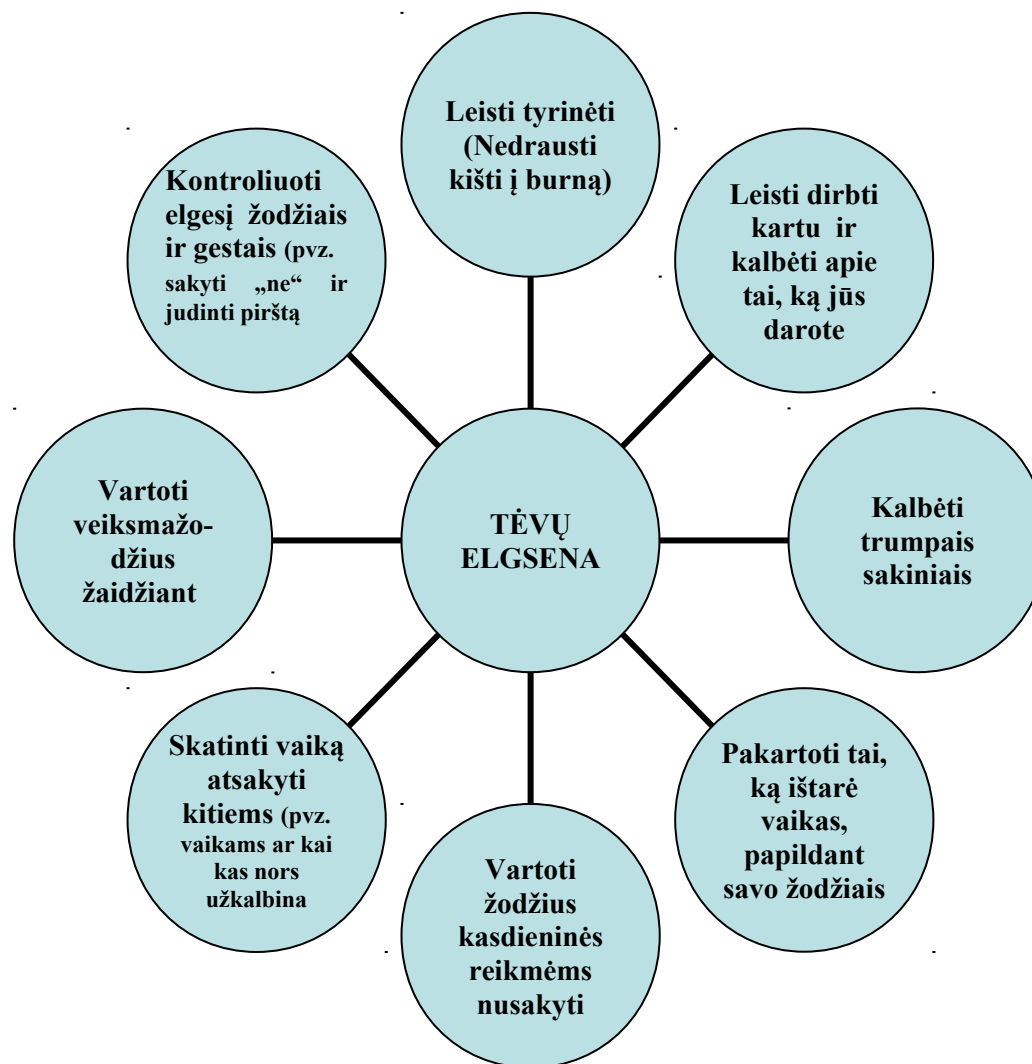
Leisti tyrinėti (Nedrausti kišti į burną)

Leisti dirbti kartu ir kalbėti apie tai, ką jūs darote

Kalbėti trumpais sakiniais

Pakartoti tai, ką ištarė vaikas, papildant savo žodžiais

Vartoti žodžius kasdieninės reikmėms nusakyti

Skatinti vaiką atsakyti kitiems (pvz. vaikams ar kai kas nors užkalbina

Vartoti veiksmažodžius žaidžiant

Kontroliuoti elgesį žodžiais ir gestais (pvz. sakyti „ne“ ir judinti pirštą

TĖVŲ ELGSENA